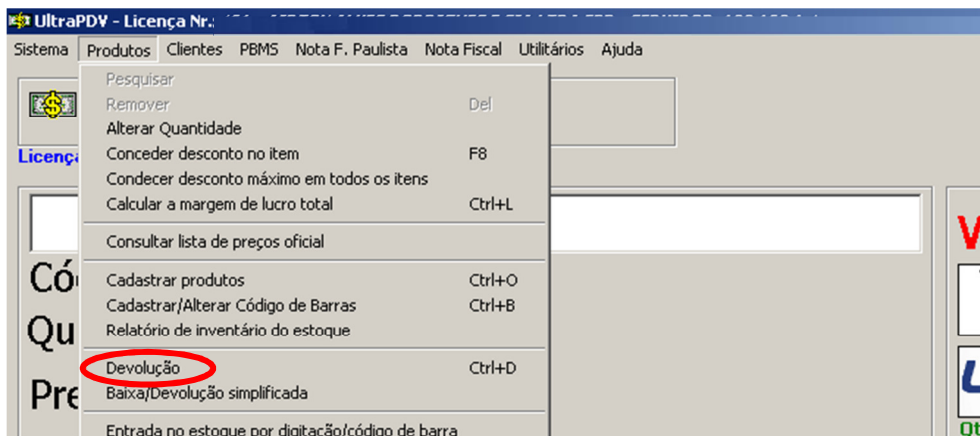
UltraPDV - Licença Nr.: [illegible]

Sistema Produtos Clientes PBMS Nota F. Paulista Nota Fiscal Utilitários Ajuda

Pesquisar
Remover Del
Alterar Quantidade
Conceder desconto no item F8
Condecer desconto máximo em todos os itens
Calcular a margem de lucro total Ctrl+L

Consultar lista de preços oficial

Cadastrar produtos Ctrl+O
Cadastrar/Alterar Código de Barras Ctrl+B
Relatório de inventário do estoque

Devolução Ctrl+D
Baixa/Devolução simplificada

Entrada no estoque por digitação/código de barra

Licenç

Cód

Qu

Pre

V

U

Ot